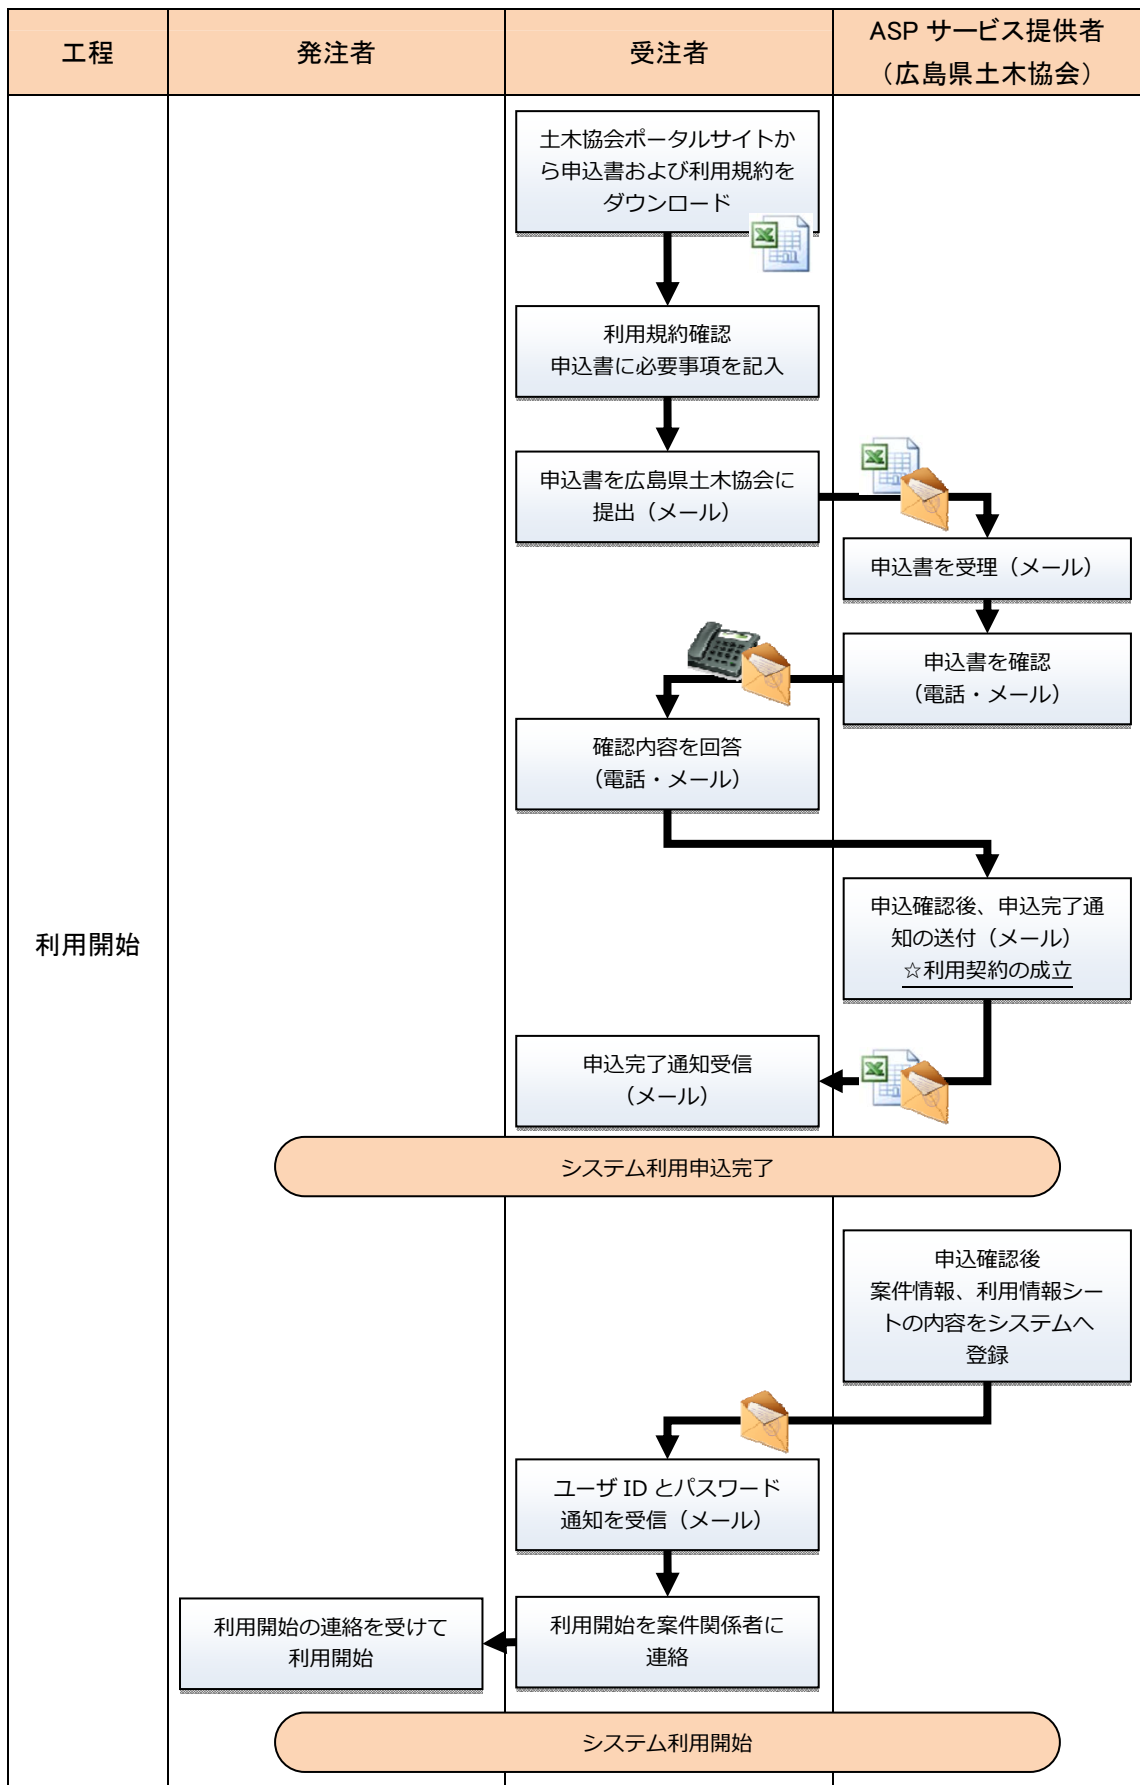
| 工程 | 発注者 | 受注者 | ASP サービス提供者（広島県土木協会） |
|---|---|---|---|

利用開始

土木協会ポータルサイトから申込書および利用規約をダウンロード

利用規約確認
申込書に必要事項を記入

申込書を広島県土木協会に提出（メール）

申込書を受理（メール）

申込書を確認（電話・メール）

確認内容を回答（電話・メール）

申込確認後、申込完了通知の送付（メール）
☆利用契約の成立

申込完了通知受信（メール）

システム利用申込完了

申込確認後
案件情報、利用情報シートの内容をシステムへ登録

ユーザ ID とパスワード通知を受信（メール）

利用開始を案件関係者に連絡

利用開始の連絡を受けて利用開始

システム利用開始